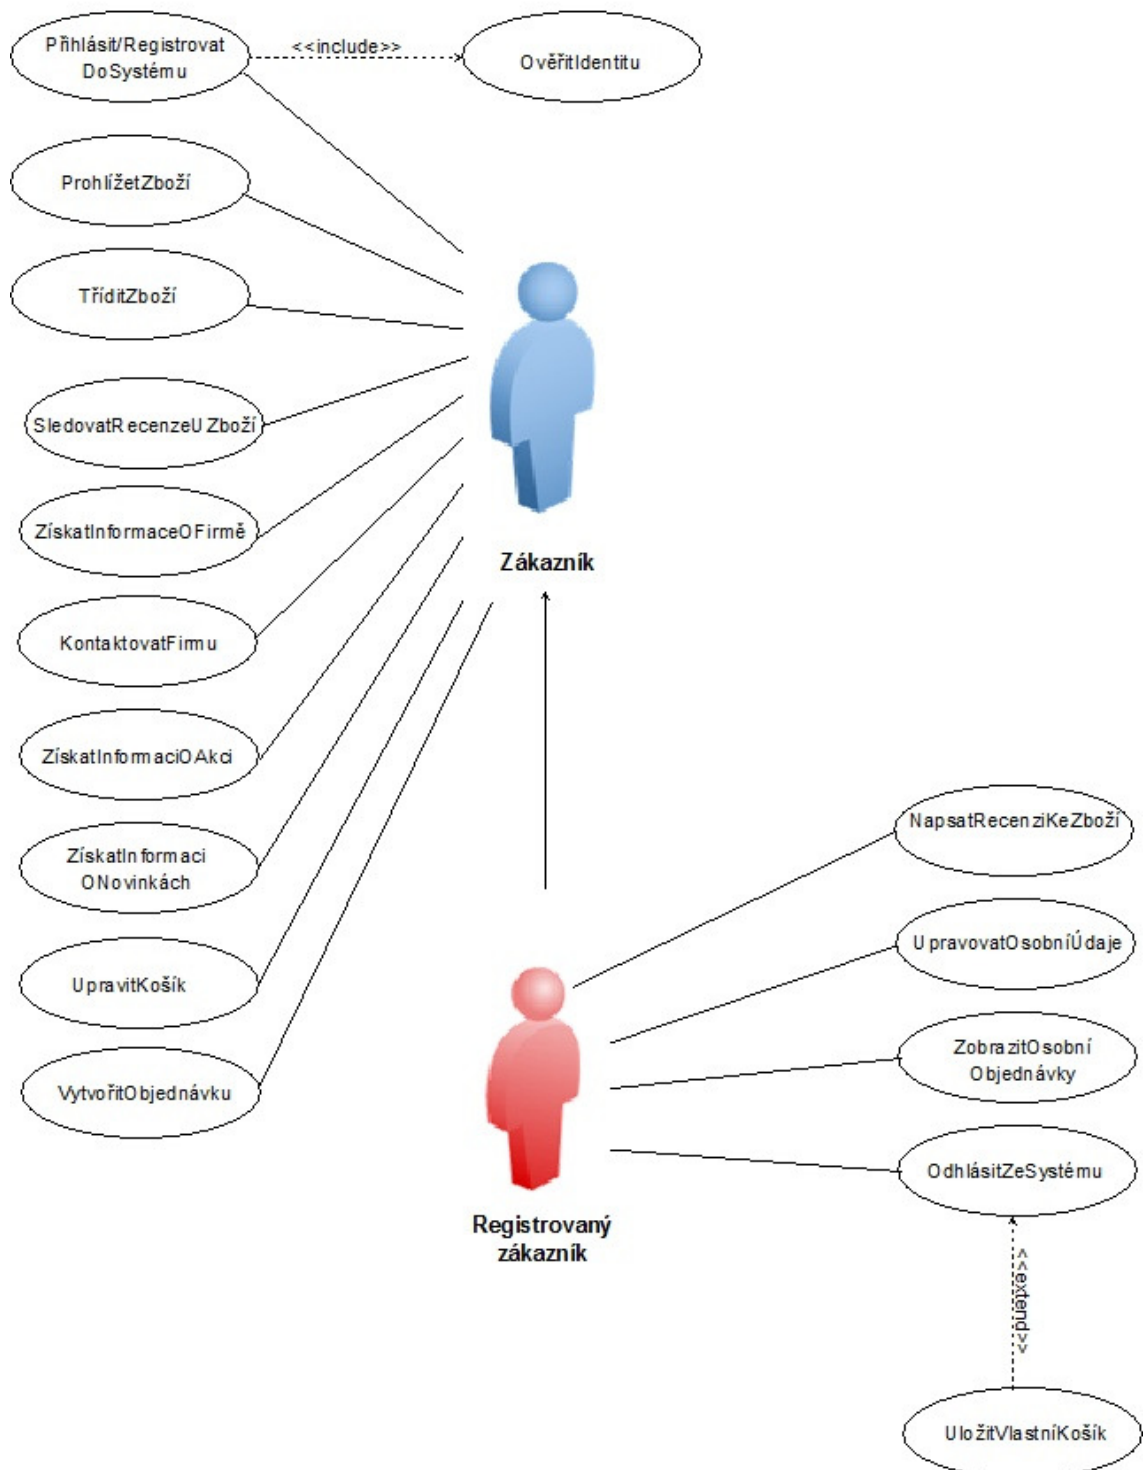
Přihlásit/Registrovat DoSystému

<<include>>

OvěřitIdentitu

ProhlížetZboží

TříditZboží

SledovatRecenzeUZboží

ZískatInformaceOFirmě

KontaktovatFirmu

ZískatInformaciOAkci

ZískatInformaci ONovinkách

UpravitKošík

VytvořitObjednávku

Zákazník

NapsatRecenziKeZboží

UpravovatOsobníÚdaje

ZobrazitOsobní Objednávky

OdhlásitZeSystému

<<extend>>

UložitVlastníKošík

Registrovaný zákazník